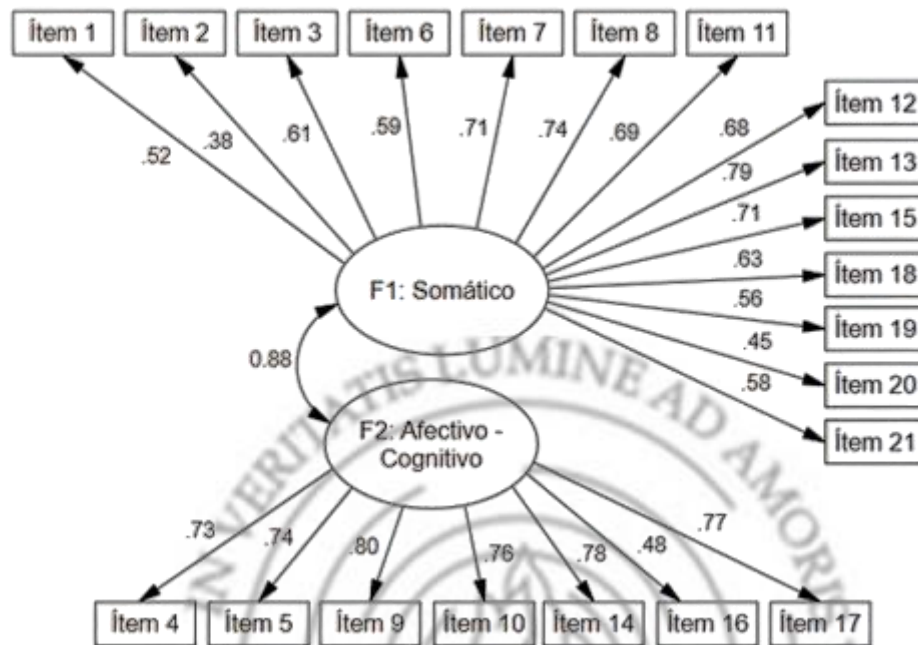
Ítem 1
Ítem 2
Ítem 3
Ítem 6
Ítem 7
Ítem 8
Ítem 11
Ítem 12
Ítem 13
Ítem 15
Ítem 18
Ítem 19
Ítem 20
Ítem 21

.52
.38
.61
.59
.71
.74
.69
.68
.79
.71
.63
.56
.45
.58

F1: Somático

0.88

VERITATIS LUMINE AD AMOREM

F2: Afectivo - Cognitivo

.73
.74
.80
.76
.78
.48
.77

Ítem 4
Ítem 5
Ítem 9
Ítem 10
Ítem 14
Ítem 16
Ítem 17